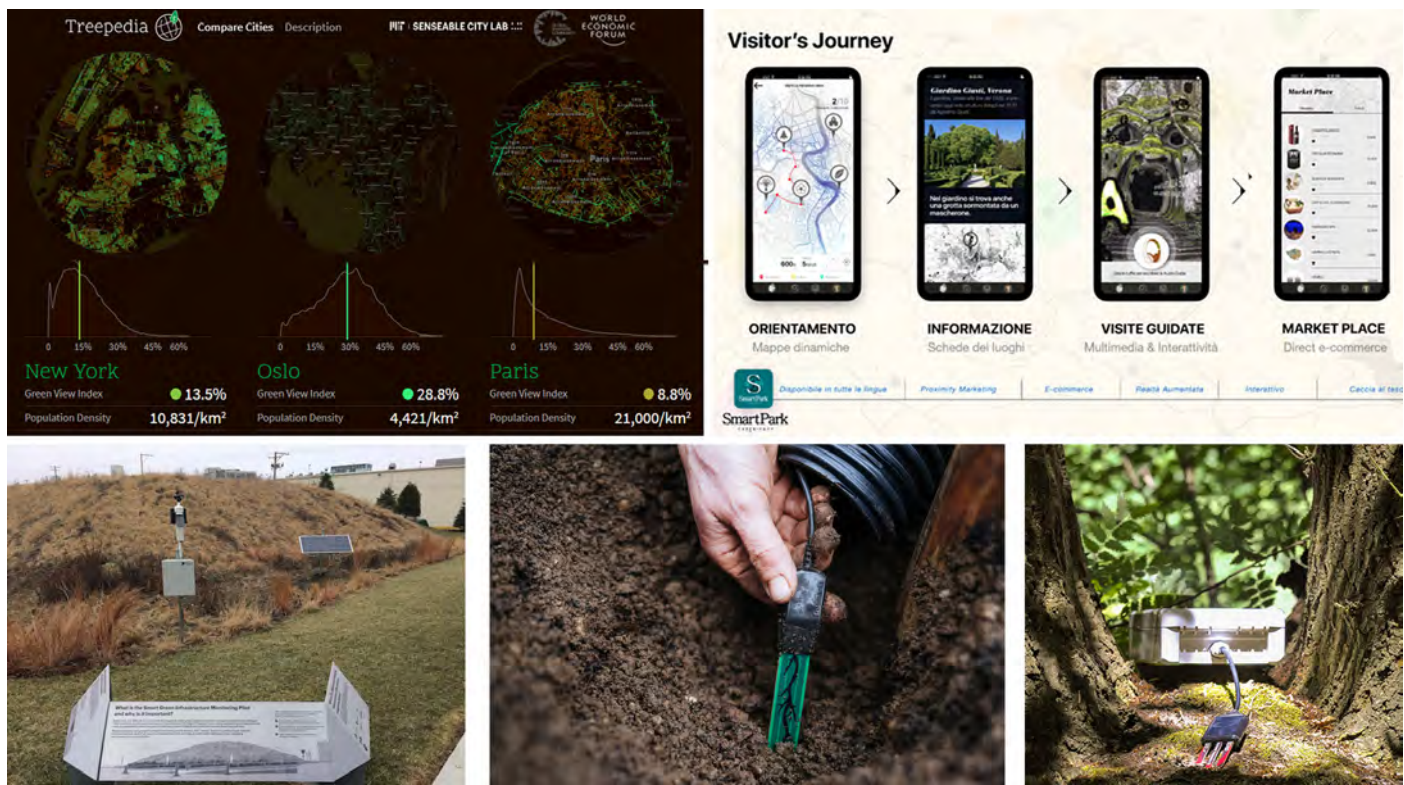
Treepedia Compare Cities Description

MIT SENSEABLE CITY LAB

WORLD ECONOMIC FORUM

Paris

0 15% 30% 45% 60%

0 15% 30% 45% 60%

0 15% 30% 45% 60%

New York
Green View Index 13.5%
Population Density 10,831/km²

Oslo
Green View Index 28.8%
Population Density 4,421/km²

Paris
Green View Index 8.8%
Population Density 21,000/km²

Visitor's Journey

Giardino Giusti, Verona

Nel giardino si trova anche una grotta sormontata da un mascherone.

Market Place

ORIENTAMENTO
Mappe dinamiche

INFORMAZIONE
Schede dei luoghi

VISITE GUIDATE
Multimedia & Interattività

MARKET PLACE
Direct e-commerce

S SmartPark

Disponibile in tutte le lingue | Proximity Marketing | E-commerce | Realtà Aumentata | Interattivo | Caccia al tesoro

SmartPark

What is the Smart Green Infrastructure Monitoring Plot and why is it important?